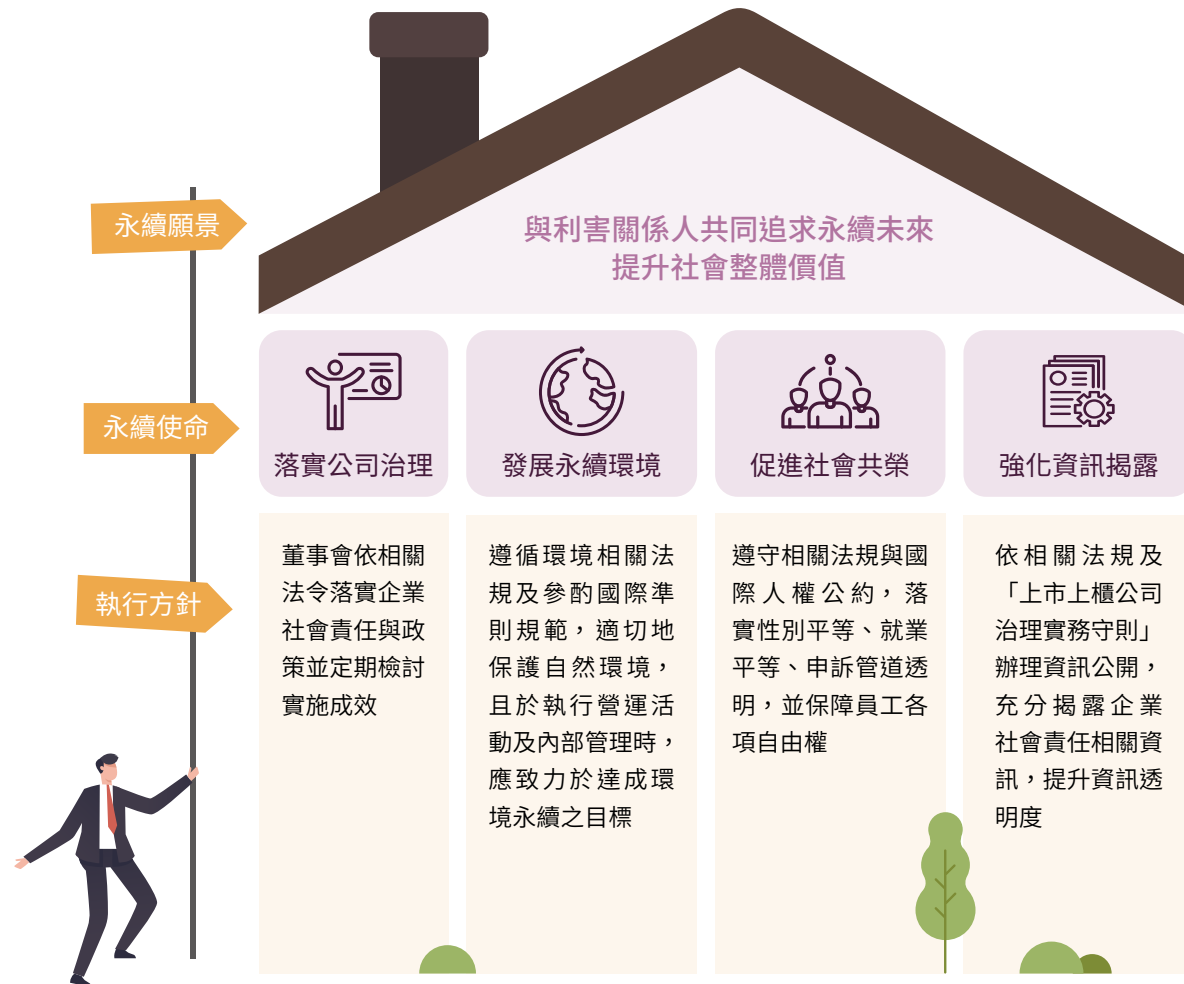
永續願景

與利害關係人共同追求永續未來
提升社會整體價值

永續使命

落實公司治理

發展永續環境

促進社會共榮

強化資訊揭露

執行方針

董事會依相關法令落實企業社會責任與政策並定期檢討實施成效

遵循環境相關法規及參酌國際準則規範，適切地保護自然環境，且於執行營運活動及內部管理時，應致力於達成環境永續之目標

遵守相關法規與國際人權公約，落實性別平等、就業平等、申訴管道透明，並保障員工各項自由權

依相關法規及「上市上櫃公司治理實務守則」辦理資訊公開，充分揭露企業社會責任相關資訊，提升資訊透明度